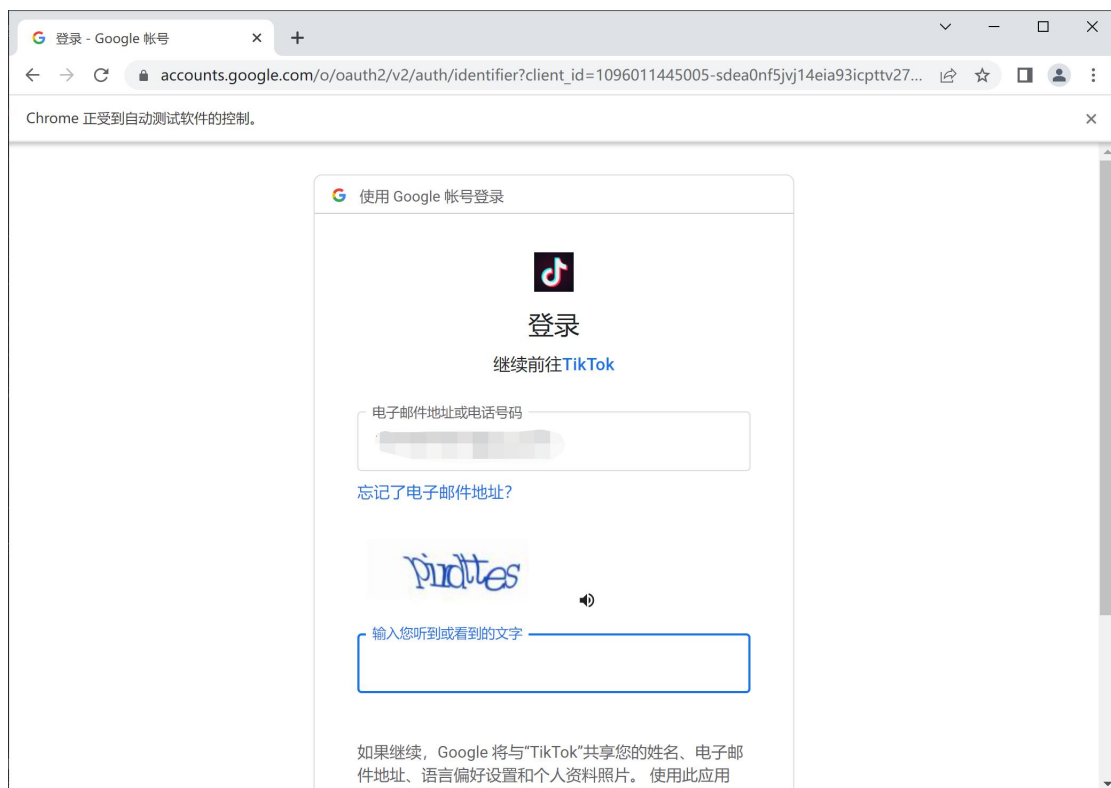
登录 - Google 帐号

accounts.google.com/o/oauth2/v2/auth/identifier?client_id=1096011445005-sdea0nf5jvj14eia93icpttv27...

Chrome 正受到自动测试软件的控制。

使用 Google 帐号登录

登录

继续前往TikTok

电子邮件地址或电话号码

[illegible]

忘记了电子邮件地址?

pudttes

输入您听到或看到的文字

如果继续，Google 将与“TikTok”共享您的姓名、电子邮件地址、语言偏好设置和个人资料照片。 使用此应用